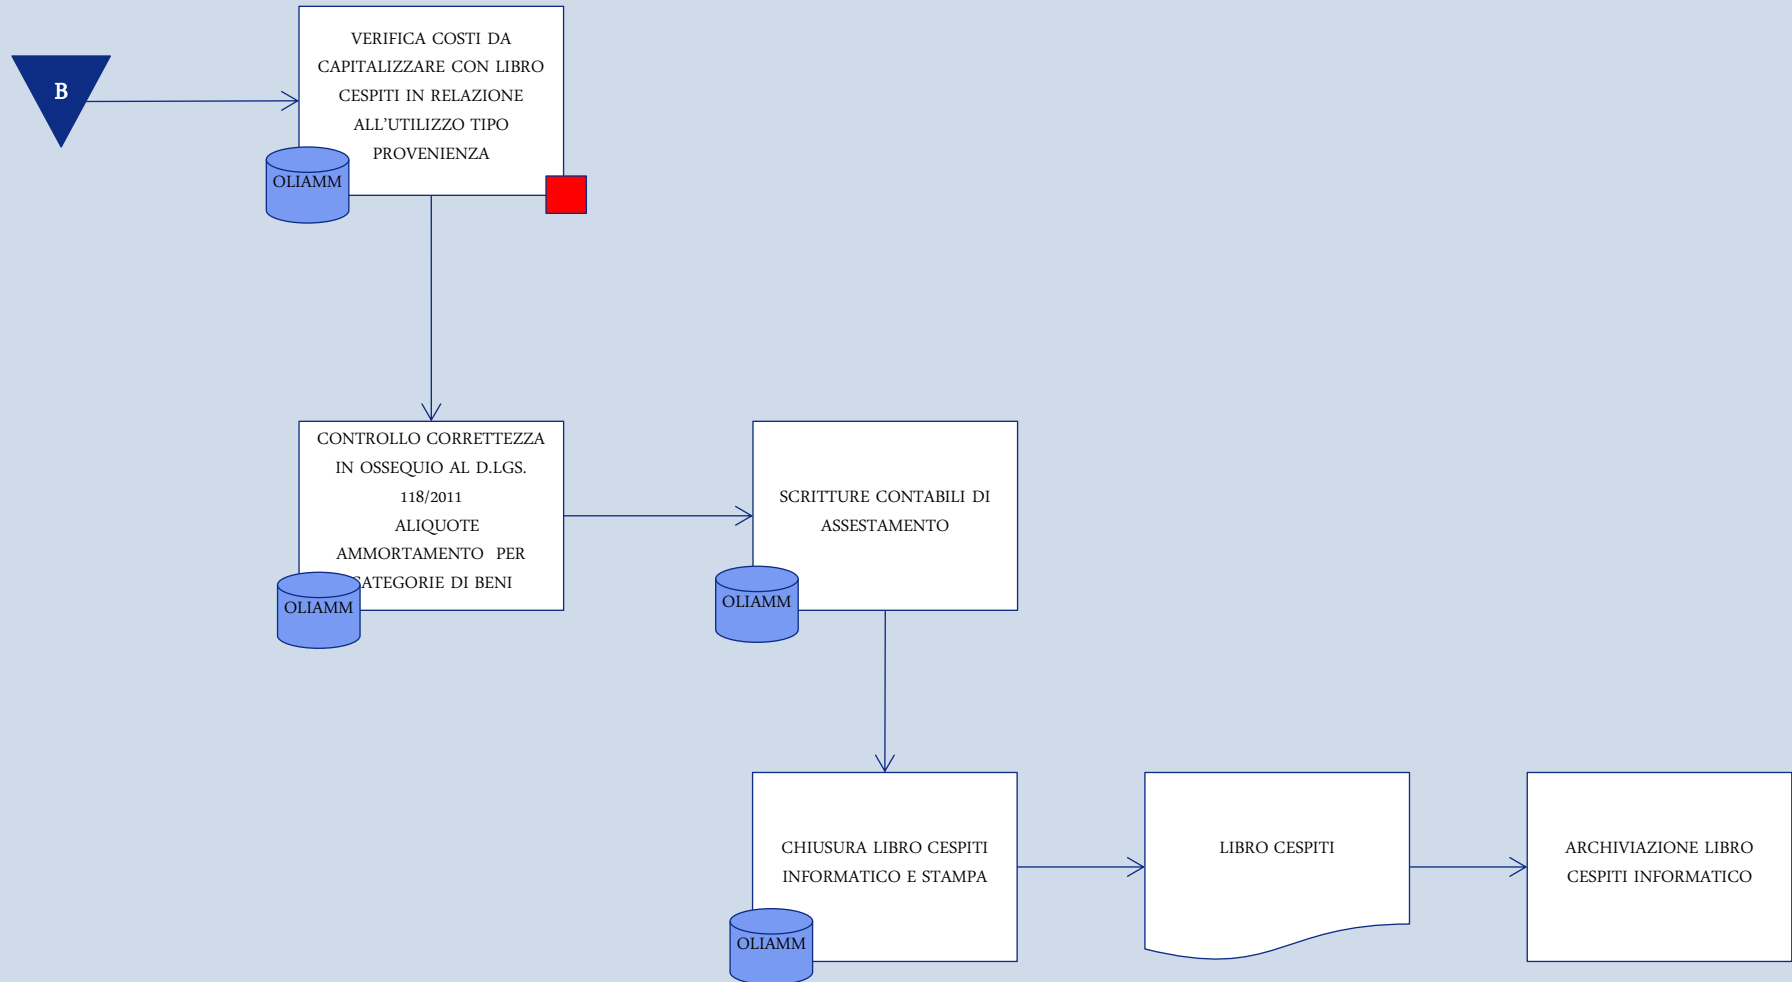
B

VERIFICA COSTI DA CAPITALIZZARE CON LIBRO CESPITI IN RELAZIONE ALL'UTILIZZO TIPO PROVENIENZA

OLIAMM

CONTROLLO CORRETTEZZA IN OSSEQUIO AL D.LGS. 118/2011 ALIQUOTE AMMORTAMENTO PER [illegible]ATEGORIE DI BENI

OLIAMM

SCRITTURE CONTABILI DI ASSESTAMENTO

OLIAMM

CHIUSURA LIBRO CESPITI INFORMATICO E STAMPA

OLIAMM

LIBRO CESPITI

ARCHIVIAZIONE LIBRO CESPITI INFORMATICO